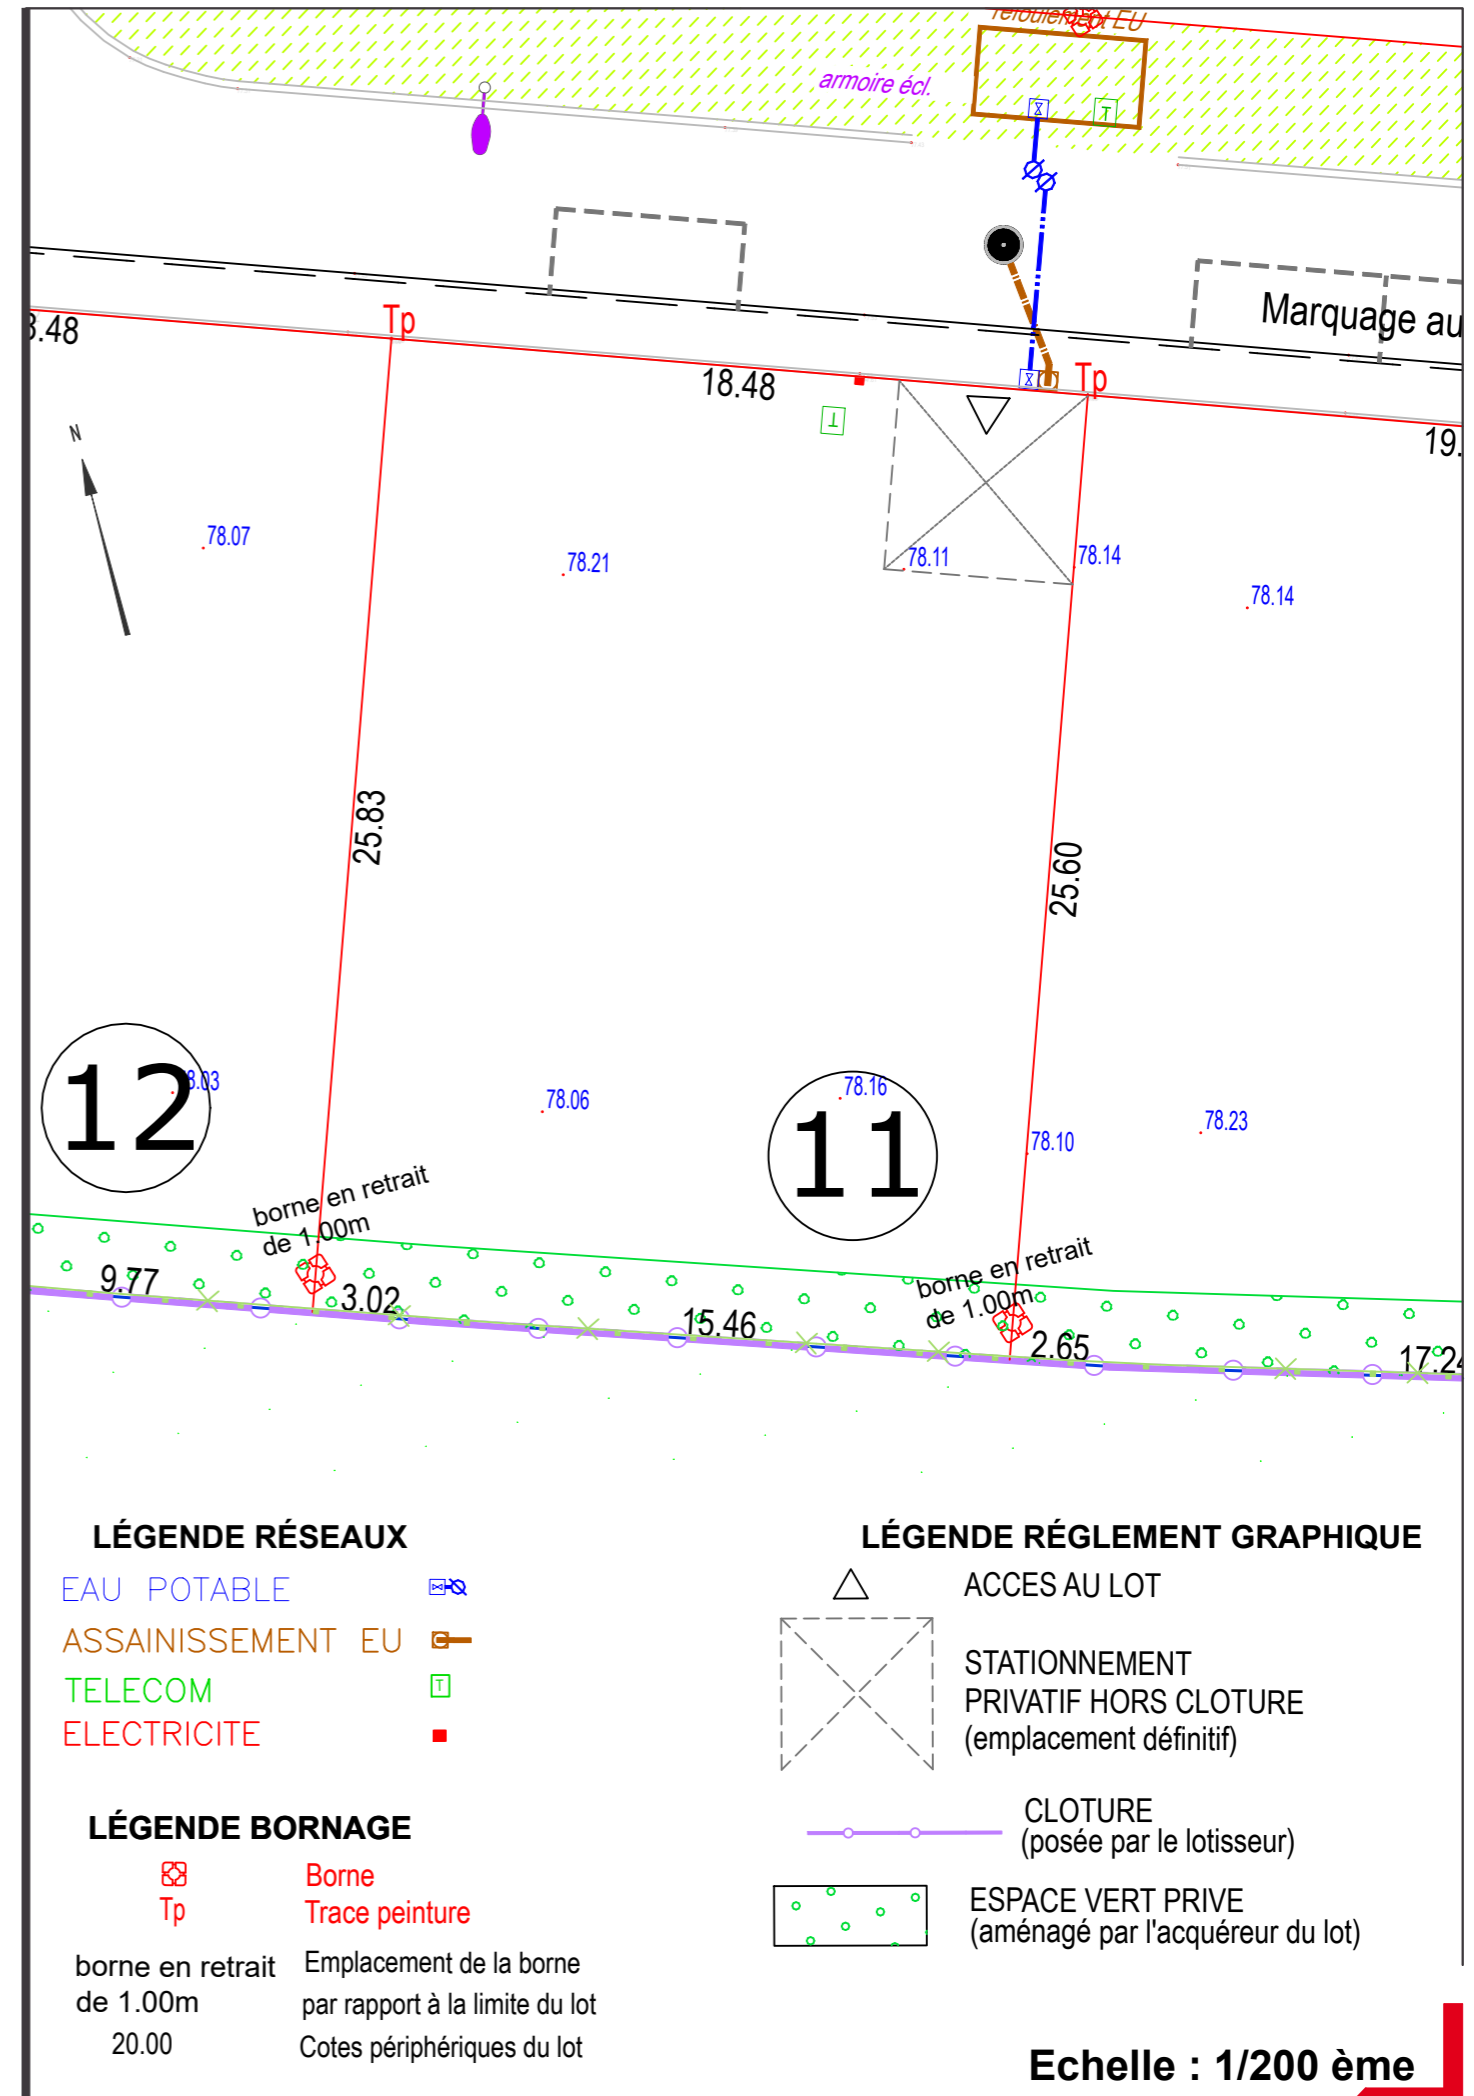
refoulement EU
armoire écl.
Marquage au
.48
Tp
18.48
Tp
19.
N
78.07
78.21
78.11
78.14
78.14
25.83
25.60
12
8.03
78.06
78.16
11
78.10
78.23
borne en retrait de 1.00m
9.77
3.02
15.46
borne en retrait de 1.00m
2.65
17.24

LÉGENDE RÉSEAUX
EAU POTABLE
ASSAINISSEMENT EU
TELECOM
ELECTRICITE

LÉGENDE RÉGLEMENT GRAPHIQUE
ACCES AU LOT
STATIONNEMENT PRIVATIF HORS CLOTURE (emplacement définitif)
CLOTURE (posée par le lotisseur)
ESPACE VERT PRIVE (aménagé par l'acquéreur du lot)

LÉGENDE BORNAGE
Borne
Tp
Trace peinture
borne en retrait de 1.00m
Emplacement de la borne par rapport à la limite du lot
20.00
Cotes périphériques du lot

Echelle : 1/200 ème